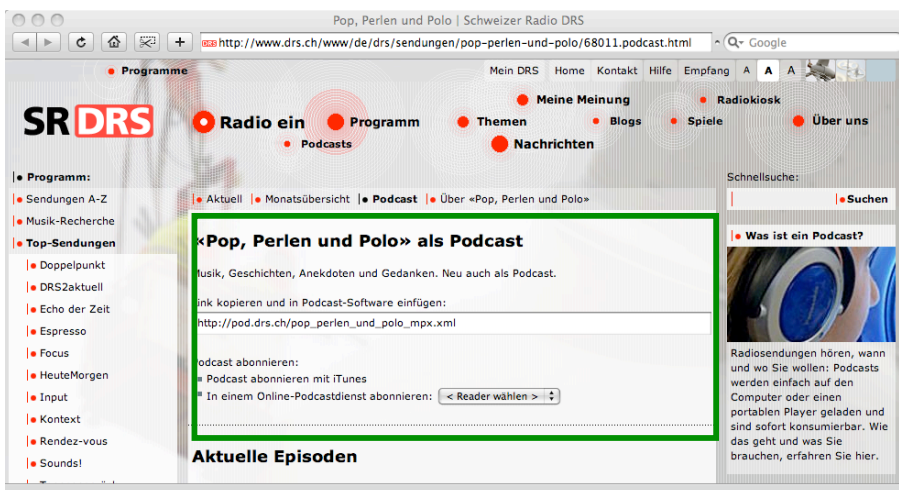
Pop, Perlen und Polo | Schweizer Radio DRS

DRS http://www.drs.ch/www/de/drs/sendungen/pop-perlen-und-polo/68011.podcast.html

Google

Programme

Mein DRS | Home | Kontakt | Hilfe | Empfang | A | A | A

SR DRS

Radio ein | Programm | Themen | Meine Meinung | Blogs | Spiele | Radiokiosk | Über uns | Podcasts | Nachrichten

Programm:
Sendungen A-Z
Musik-Recherche
Top-Sendungen
Doppelpunkt
DRS2aktuell
Echo der Zeit
Espresso
Focus
HeuteMorgen
Input
Kontext
Rendez-vous
Sounds!

Aktuell | Monatsübersicht | Podcast | Über «Pop, Perlen und Polo»

«Pop, Perlen und Polo» als Podcast

Musik, Geschichten, Anekdoten und Gedanken. Neu auch als Podcast.

Link kopieren und in Podcast-Software einfügen:

http://pod.drs.ch/pop_perlen_und_polo_mpx.xml

Podcast abonnieren:
Podcast abonnieren mit iTunes
In einem Online-Podcastdienst abonnieren: < Reader wählen >

Aktuelle Episoden

Schnellsuche:

Suchen

Was ist ein Podcast?

Radiosendungen hören, wann und wo Sie wollen: Podcasts werden einfach auf den Computer oder einen portablen Player geladen und sind sofort konsumierbar. Wie das geht und was Sie brauchen, erfahren Sie hier.